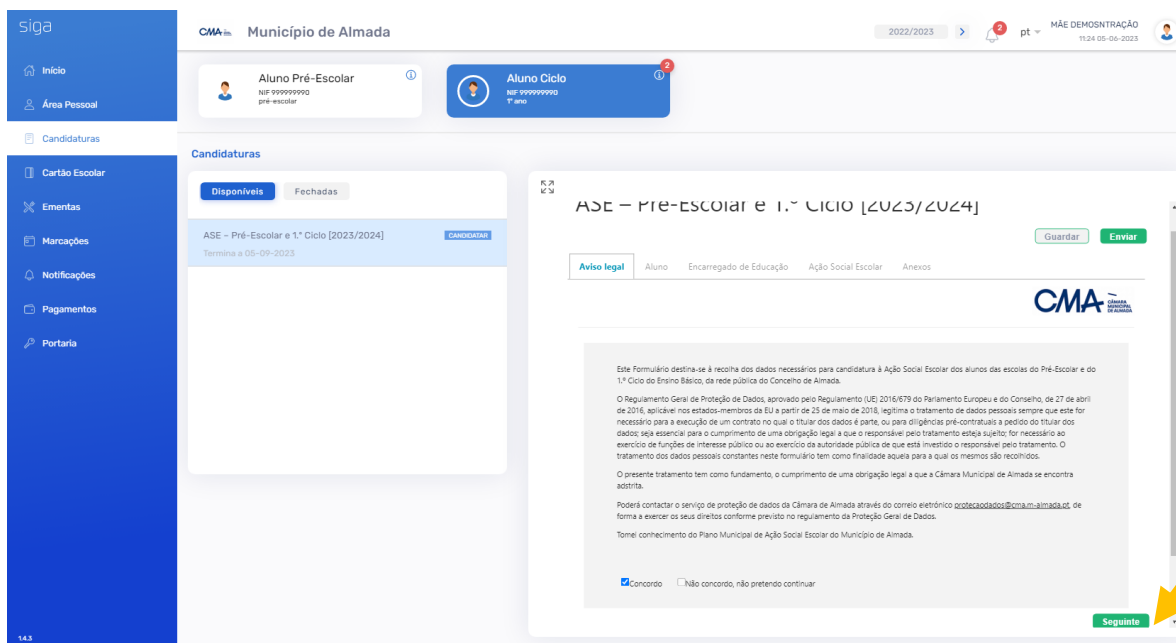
siga

Início
Área Pessoal
Candidaturas
Cartão Escolar
Ementas
Marcações
Notificações
Pagamentos
Portaria

1.4.3

CMA Município de Almada

2022/2023 > 2 pt MÃE DEMONSTRAÇÃO 11:24 05-06-2023

Aluno Pré-Escolar
NIF 999999990
pré-escolar

Aluno Ciclo
NIF 999999990
1º ano
2

Candidaturas

Disponíveis Fechadas

ASE – Pré-Escolar e 1.º Ciclo [2023/2024] CANDIDATAR
Termina a 05-09-2023

ASE – Pré-Escolar e 1.º Ciclo [2023/2024]

Guardar Enviar

Aviso legal Aluno Encarregado de Educação Ação Social Escolar Anexos

CMA CÂMARA MUNICIPAL DE ALMADA

Este Formulário destina-se à recolha dos dados necessários para candidatura à Ação Social Escolar dos alunos das escolas do Pré-Escolar e do 1.º Ciclo do Ensino Básico, da rede pública do Concelho de Almada.

O Regulamento Geral de Proteção de Dados, aprovado pelo Regulamento (UE) 2016/679 do Parlamento Europeu e do Conselho, de 27 de abril de 2016, aplicável nos estados-membros da EU a partir de 25 de maio de 2018, legítima o tratamento de dados pessoais sempre que este for necessário para a execução de um contrato no qual o titular dos dados é parte, ou para diligências pré-contratuais a pedido do titular dos dados; seja essencial para o cumprimento de uma obrigação legal a que o responsável pelo tratamento esteja sujeito; for necessário ao exercício de funções de interesse público ou ao exercício da autoridade pública de que está investido o responsável pelo tratamento. O tratamento dos dados pessoais constantes neste formulário tem como finalidade aquela para a qual os mesmos são recolhidos.

O presente tratamento tem como fundamento, o cumprimento de uma obrigação legal a que a Câmara Municipal de Almada se encontra adstrita.

Poderá contactar o serviço de proteção de dados da Câmara de Almada através do correio eletrónico protecaodados@cma.m-almada.pt, de forma a exercer os seus direitos conforme previsto no regulamento da Proteção Geral de Dados.

Tomei conhecimento do Plano Municipal de Ação Social Escolar do Município de Almada.

Concordo Não concordo, não pretendo continuar

Seguinte